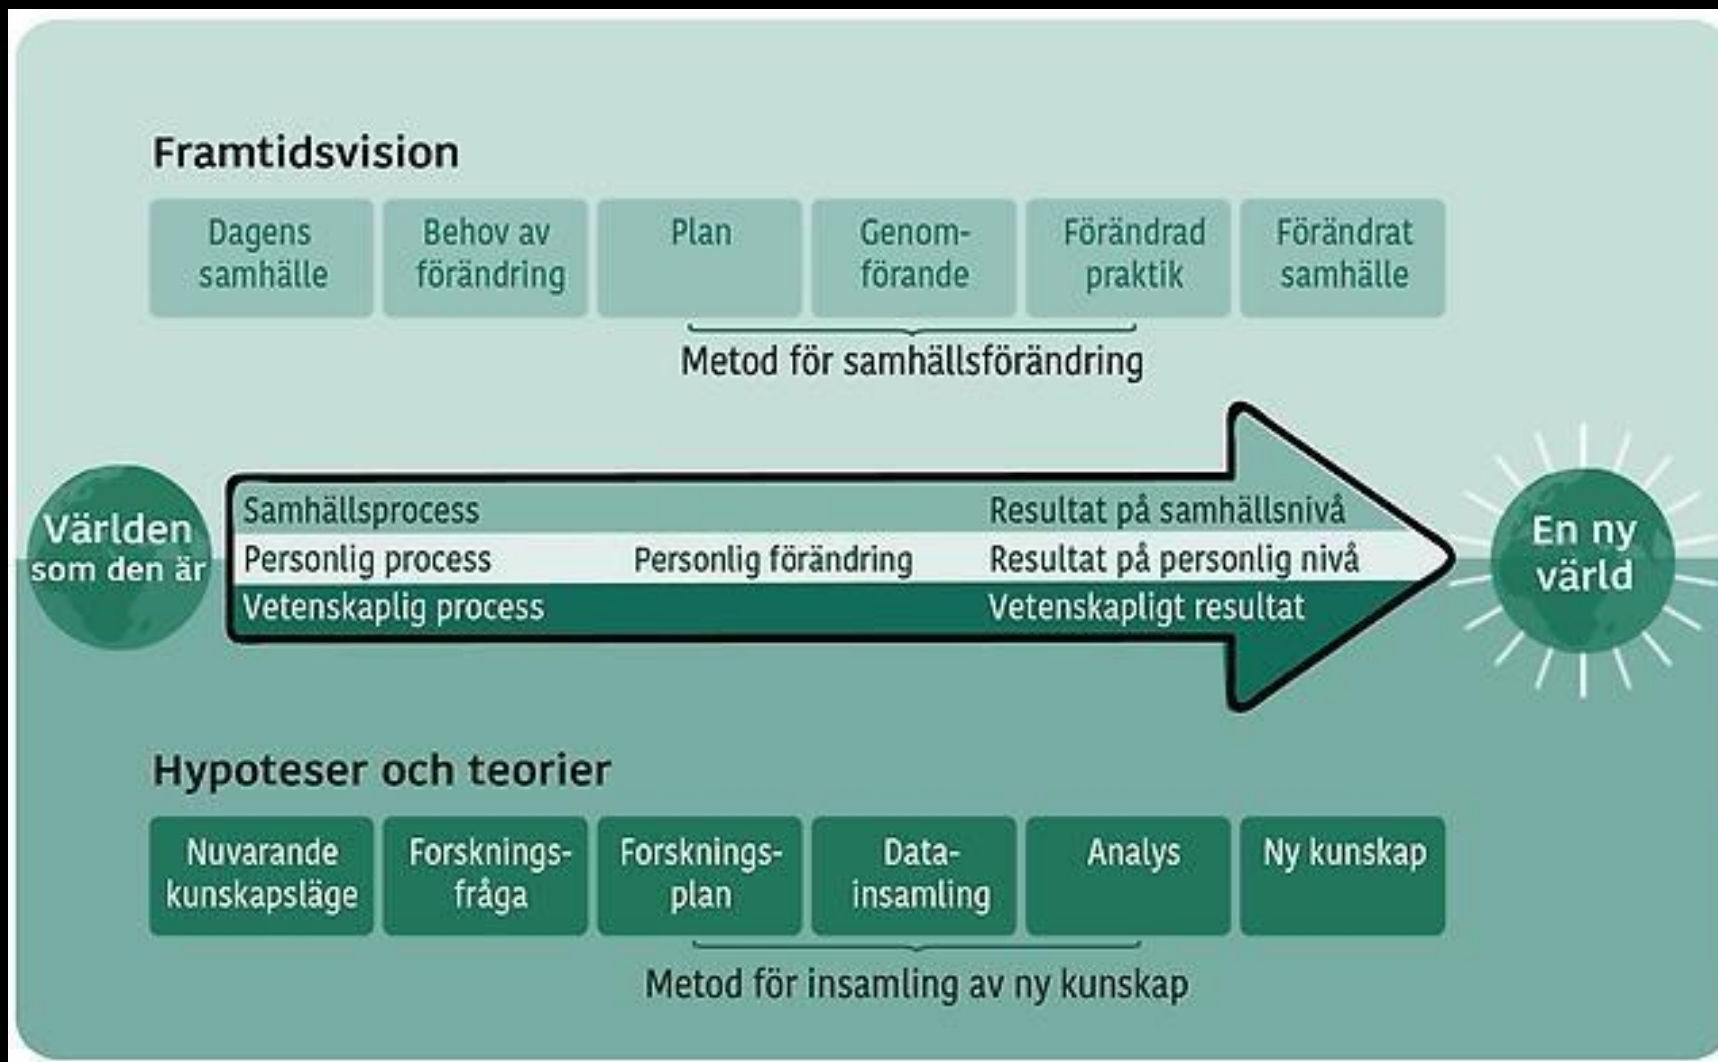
Framtidsvision

| Dagens samhälle | Behov av förändring | Plan | Genomförande | Förändrad praktik | Förändrat samhälle |
|---|---|---|---|---|---|

Metod för samhällsförändring

Världen som den är

Samhällsprocess
Resultat på samhällsnivå
Personlig process
Personlig förändring
Resultat på personlig nivå
Vetenskaplig process
Vetenskapligt resultat

En ny värld

Hypoteser och teorier

| Nuvarande kunskapsläge | Forskningsfråga | Forskningsplan | Datainsamling | Analys | Ny kunskap |
|---|---|---|---|---|---|

Metod för insamling av ny kunskap